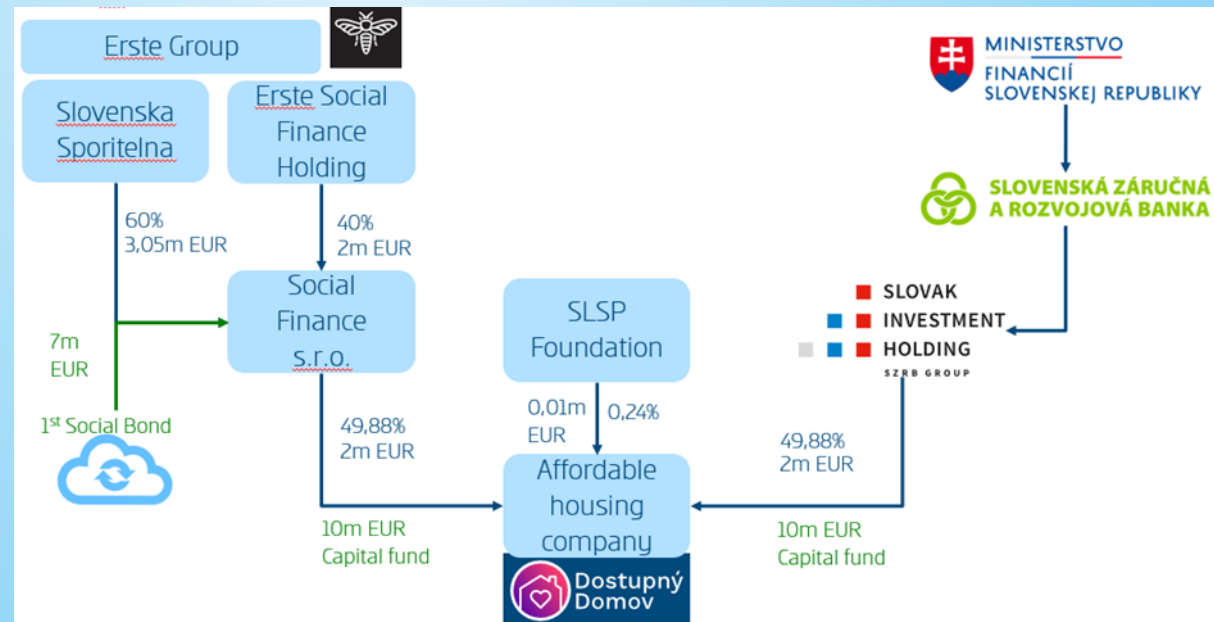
Erste Group

Slovenska Sporitelna

Erste Social Finance Holding

MINISTERSTVO FINANCIÍ SLOVENSKEJ REPUBLIKY

SLOVENSKÁ ZÁRUČNÁ A ROZVOJOVÁ BANKA

60%
3,05m EUR

40%
2m EUR

Social Finance s.r.o.

SLSP Foundation

SLOVAK INVESTMENT HOLDING
SZRB GROUP

7m EUR

1st Social Bond

49,88%
2m EUR

0,01m EUR

0,24%

49,88%
2m EUR

Affordable housing company

10m EUR
Capital fund

10m EUR
Capital fund

Dostupný Domov